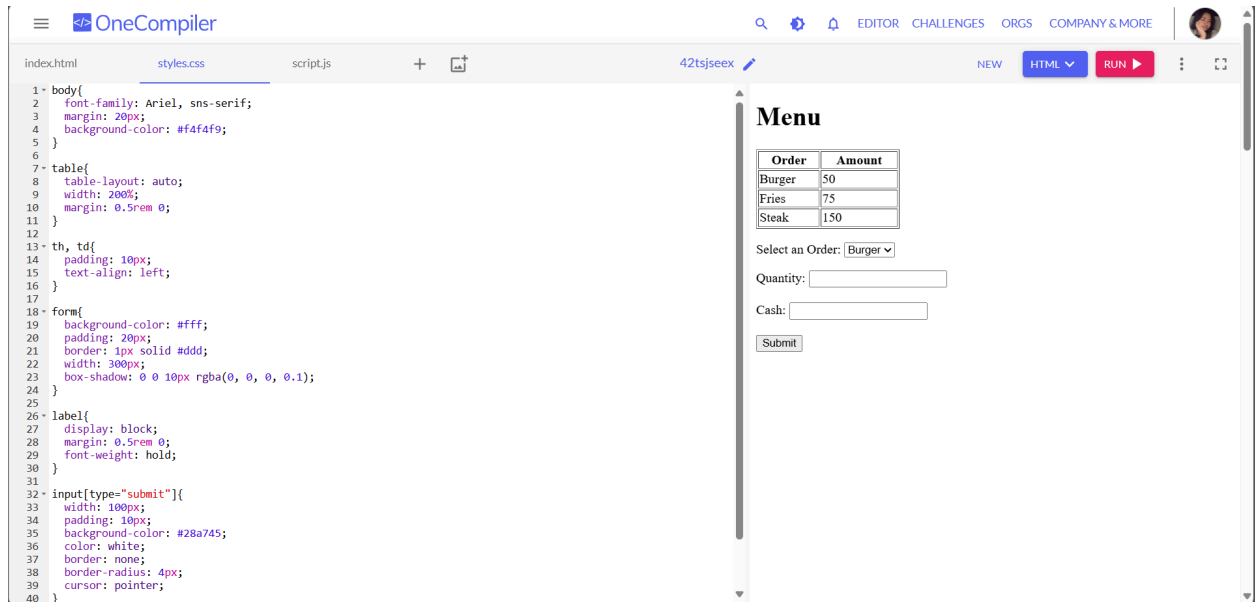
OneCompiler

EDITOR CHALLENGES ORGS COMPANY & MORE

index.html styles.css script.js + 42tsjseex NEW HTML RUN

1 body{
2 font-family: Ariel, sns-serif;
3 margin: 20px;
4 background-color: #f4f4f9;
5 }
6
7 table{
8 table-layout: auto;
9 width: 200%;
10 margin: 0.5rem 0;
11 }
12
13 th, td{
14 padding: 10px;
15 text-align: left;
16 }
17
18 form{
19 background-color: #fff;
20 padding: 20px;
21 border: 1px solid #ddd;
22 width: 300px;
23 box-shadow: 0 0 10px rgba(0, 0, 0, 0.1);
24 }
25
26 label{
27 display: block;
28 margin: 0.5rem 0;
29 font-weight: hold;
30 }
31
32 input[type="submit"]{
33 width: 100px;
34 padding: 10px;
35 background-color: #28a745;
36 color: white;
37 border: none;
38 border-radius: 4px;
39 cursor: pointer;
40 }

Menu

| Order | Amount |
|---|---|
| Burger | 50 |
| Fries | 75 |
| Steak | 150 |

Select an Order: Burger

Quantity:

Cash:

Submit